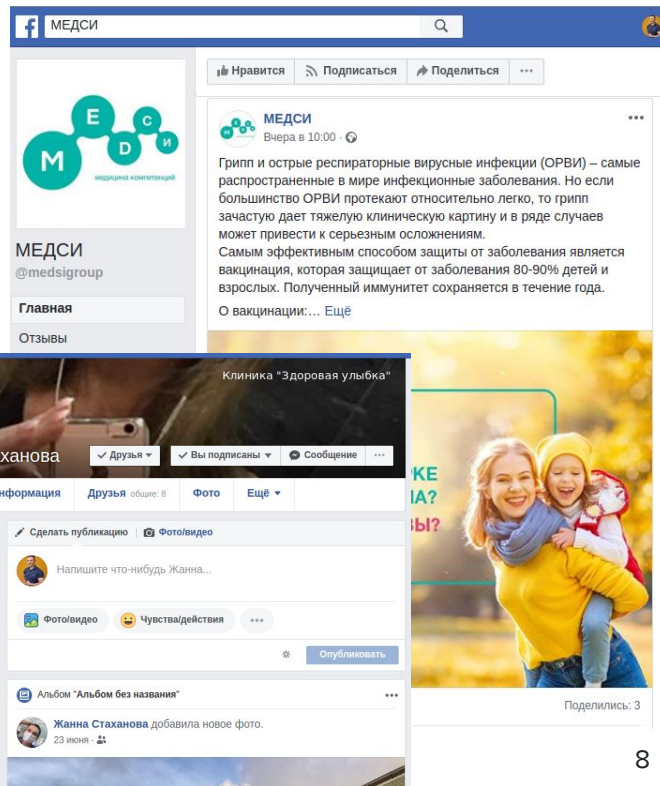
f МЕДСИ

М Е D С И
медицина компетенций

МЕДСИ
@medsigroup

Главная
Отзывы

Нравится Подписаться Поделиться ...

МЕДСИ
Вчера в 10:00 ·

Грипп и острые респираторные вирусные инфекции (ОРВИ) – самые распространенные в мире инфекционные заболевания. Но если большинство ОРВИ протекают относительно легко, то грипп зачастую дает тяжелую клиническую картину и в ряде случаев может привести к серьезным осложнениям.
Самым эффективным способом защиты от заболевания является вакцинация, которая защищает от заболевания 80-90% детей и взрослых. Полученный иммунитет сохраняется в течение года.
О вакцинации:... Ещё

РКЕ
НА?
ЗЫ?

Поделились: 3

Клиника "Здоровая улыбка"

ханова
Друзья Вы подписаны Сообщение ...

нформация Друзья общие: 8 Фото Ещё

Сделать публикацию Фото/видео

Напишите что-нибудь Жанна...

Фото/видео Чувства/действия ...

Опубликовать

Альбом "Альбом без названия" ...

Жанна Стаханова добавила новое фото.
23 июня ·

8